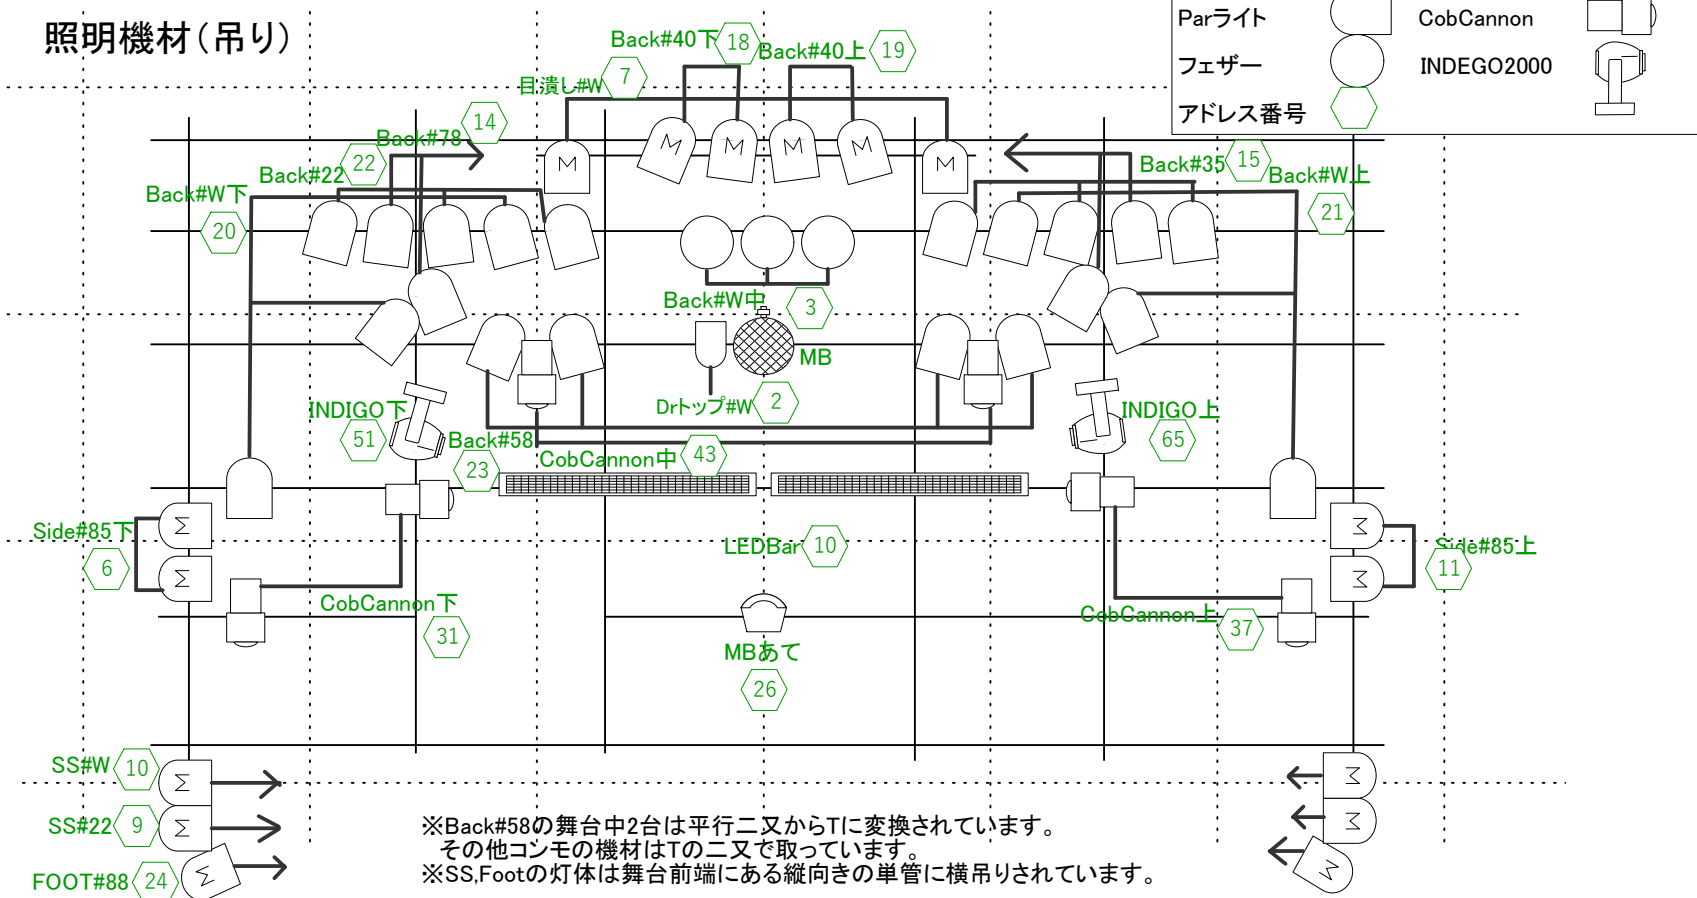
照明機材(吊り)

Parライト
CobCannon
フェザー
INDEGO2000
アドレス番号

Back#40下 18
Back#40上 19
目潰し#W 7
Back#78 14
Back#22 22
Back#W下 20
Back#35 15
Back#W上 21
Back#W中 3
MB
Drトップ#W 2
INDIGO下 51
INDIGO上 65
Back#58 23
CobCannon中 43
Side#85下 6
LEDBar 10
Side#85上 11
CobCannon下 31
CobCannon上 37
MBあて 26
SS#W 10
SS#22 9
FOOT#88 24

※Back#58の舞台中2台は平行二叉からTに変換されています。
その他コンモの機材はTの二叉で取っています。
※SS,Footの灯体は舞台前端にある縦向きの単管に横吊りされています。